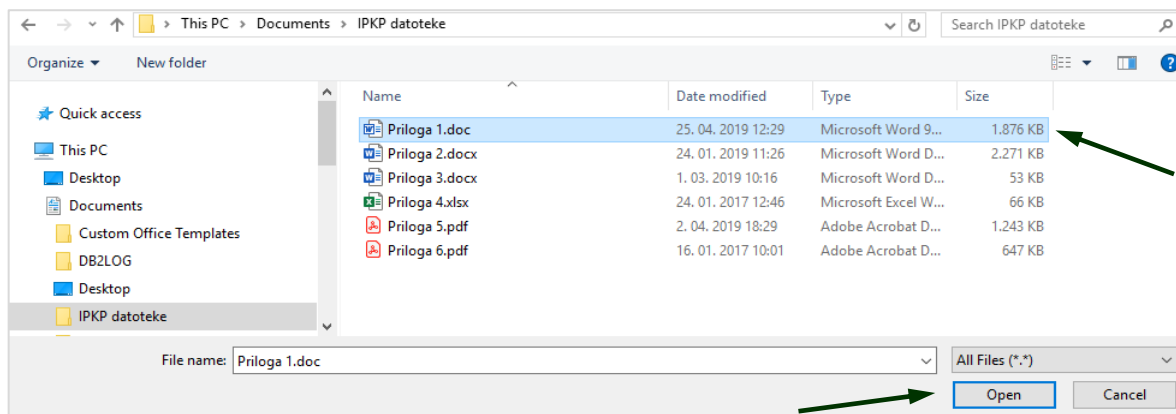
This PC > Documents > IPKP datoteke

Search IPKP datoteke

Organize ▾ New folder

Quick access

This PC

Desktop

Documents

Custom Office Templates

DB2LOG

Desktop

IPKP datoteke

| Name | Date modified | Type | Size |
|---|---|---|---|
| Priloga 1.doc | 25. 04. 2019 12:29 | Microsoft Word 9... | 1.876 KB |
| Priloga 2.docx | 24. 01. 2019 11:26 | Microsoft Word D... | 2.271 KB |
| Priloga 3.docx | 1. 03. 2019 10:16 | Microsoft Word D... | 53 KB |
| Priloga 4.xlsx | 24. 01. 2017 12:46 | Microsoft Excel W... | 66 KB |
| Priloga 5.pdf | 2. 04. 2019 18:29 | Adobe Acrobat D... | 1.243 KB |
| Priloga 6.pdf | 16. 01. 2017 10:01 | Adobe Acrobat D... | 647 KB |

File name: Priloga 1.doc

All Files (*.*)

Open

Cancel